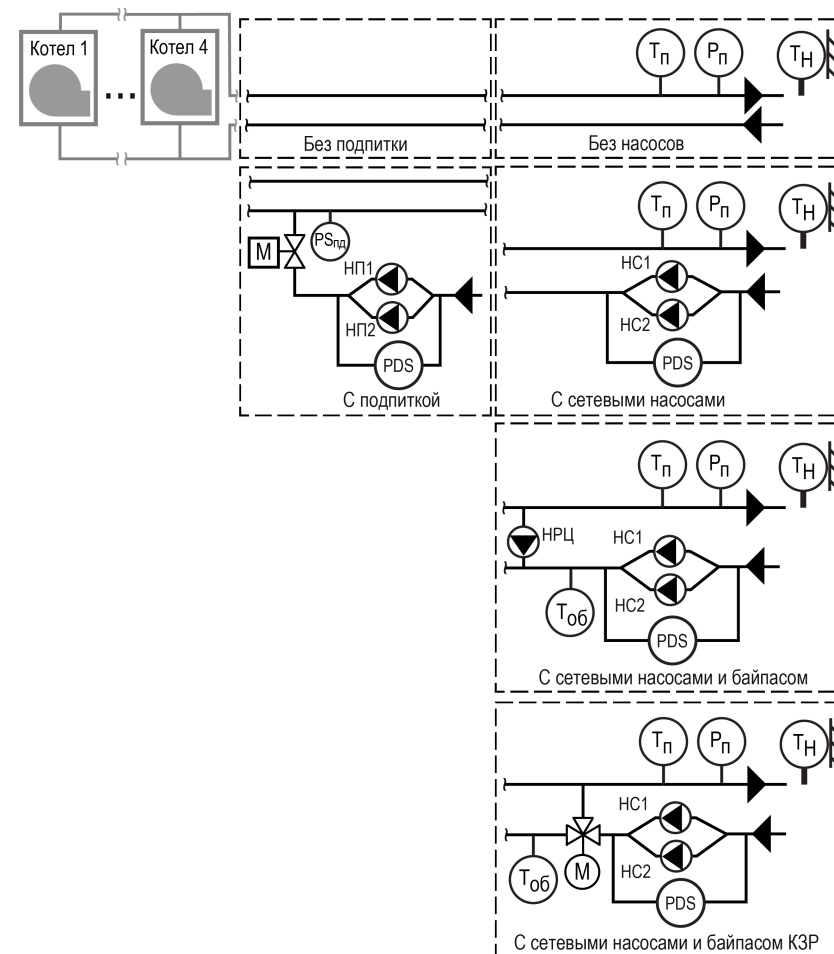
Котел 1
...
Котел 4

Без подпитки

$T_п$ $P_п$ $T_Н$

Без насосов

M
$PS_{пд}$
НП1
НП2
PDS
С подпиткой

$T_п$ $P_п$ $T_Н$
НС1
НС2
PDS
С сетевыми насосами

$T_п$ $P_п$ $T_Н$
НРЦ
НС1
$T_{об}$
НС2
PDS
С сетевыми насосами и байпасом

$T_п$ $P_п$ $T_Н$
НС1
$T_{об}$
M
НС2
PDS
С сетевыми насосами и байпасом КЗР